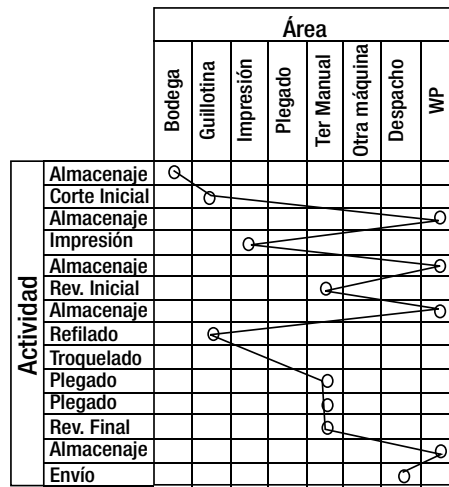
|  |  | Área |  |  |  |  |  |  |  |
|---|---|---|---|---|---|---|---|---|---|
|  |  | Bodega | Guillotina | Impresión | Plegado | Ter Manual | Otra máquina | Despacho | WP |
| Actividad | Almacenaje | o |  |  |  |  |  |  |  |
|  | Corte Inicial |  | o |  |  |  |  |  |  |
|  | Almacenaje |  |  |  |  |  |  |  | o |
|  | Impresión |  |  | o |  |  |  |  |  |
|  | Almacenaje |  |  |  |  |  |  |  | o |
|  | Rev. Inicial |  |  |  |  | o |  |  |  |
|  | Almacenaje |  |  |  |  |  |  |  | o |
|  | Refilado |  | o |  |  |  |  |  |  |
|  | Troquelado |  |  |  |  |  |  |  |  |
|  | Plegado |  |  |  |  | o |  |  |  |
|  | Plegado |  |  |  |  | o |  |  |  |
|  | Rev. Final |  |  |  |  | o |  |  |  |
|  | Almacenaje |  |  |  |  |  |  |  | o |
|  | Envío |  |  |  |  |  |  | o |  |